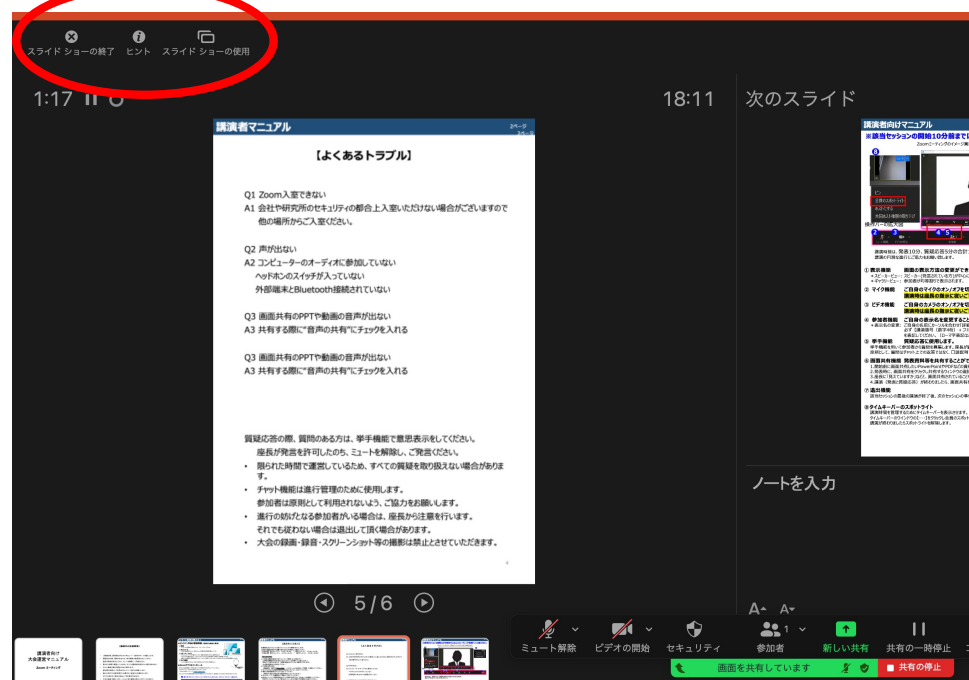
スライド ショーの終了　ヒント　スライド ショーの使用

1:17　18:11　次のスライド

講演者マニュアル

【よくあるトラブル】

Q1 Zoom入室できない
A1 会社や研究所のセキュリティの都合上入室いただけない場合がございますので他の場所からご入室ください。

Q2 声が出ない
A2 コンピューターのオーディオに参加していない
ヘッドホンのスイッチが入っていない
外部端末とBluetooth接続されていない

Q3 画面共有のPPTや動画の音声が出ない
A3 共有する際に"音声の共有"にチェックを入れる

Q3 画面共有のPPTや動画の音声が出ない
A3 共有する際に"音声の共有"にチェックを入れる

質疑応答の際、質問のある方は、挙手機能で意思表示をしてください。
座長が発言を許可したのち、ミュートを解除し、ご発言ください。
• 限られた時間で運営しているため、すべての質疑を取り扱えない場合があります。
• チャット機能は進行管理のために使用します。
参加者は原則として利用されないよう、ご協力をお願いします。
• 進行の妨げなる参加者がいる場合は、座長から注意を行います。
それでも従わない場合は退出して頂く場合があります。
• 大会の録画・録音・スクリーンショット等の撮影は禁止とさせていただきます。

講演者向けマニュアル
※該当セッションの開始10分前までに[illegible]

ノートを入力

5 / 6

講演者向け大会運営マニュアル

ミュート解除　ビデオの開始　セキュリティ　参加者 1　新しい共有　共有の一時停止

画面を共有しています　共有の停止